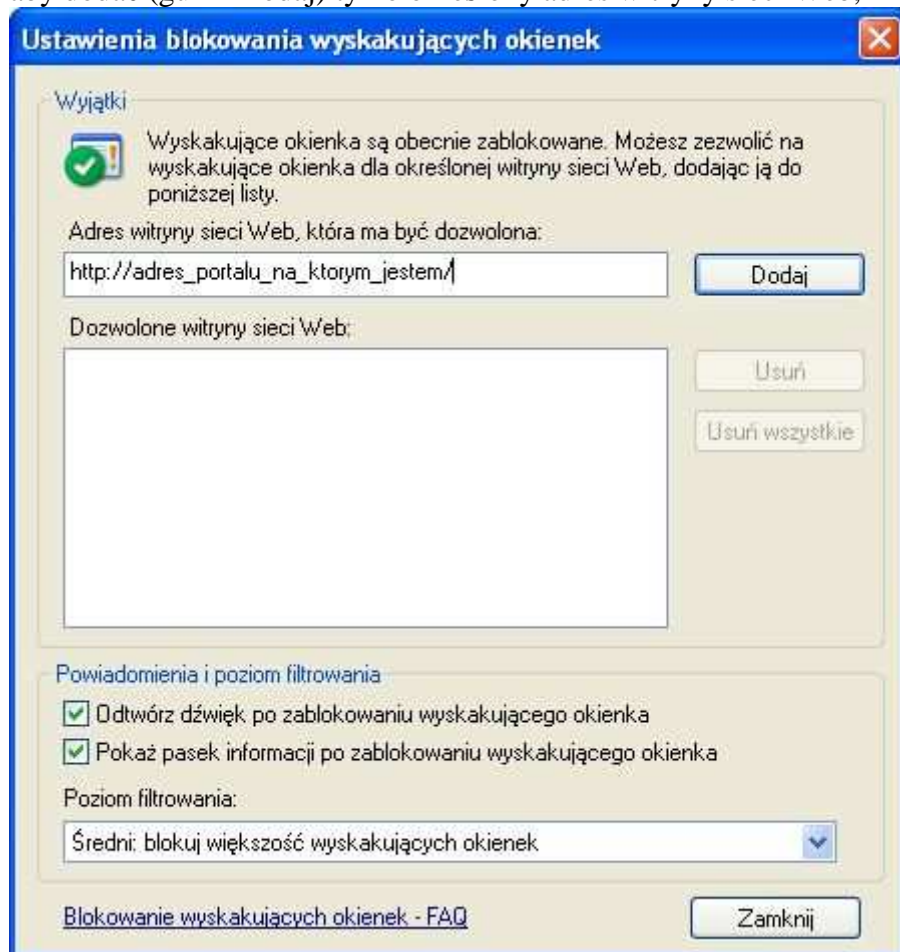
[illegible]

Ustawienia blokowania wyskakujących okienek

Wyjątki

Wyskakujące okienka są obecnie zablokowane. Możesz zezwolić na wyskakujące okienka dla określonej witryny sieci Web, dodając ją do poniższej listy.

Adres witryny sieci Web, która ma być dozwolona:

http://adres_portalu_na_ktorym_jestem/

Dodaj

Dozwolone witryny sieci Web:

Usuń

Usuń wszystkie

Powiadomienia i poziom filtrowania

Odtwórz dźwięk po zablokowaniu wyskakującego okienka

Pokaż pasek informacji po zablokowaniu wyskakującego okienka

Poziom filtrowania:

Średni: blokuj większość wyskakujących okienek

Blokowanie wyskakujących okienek - FAQ

Zamknij